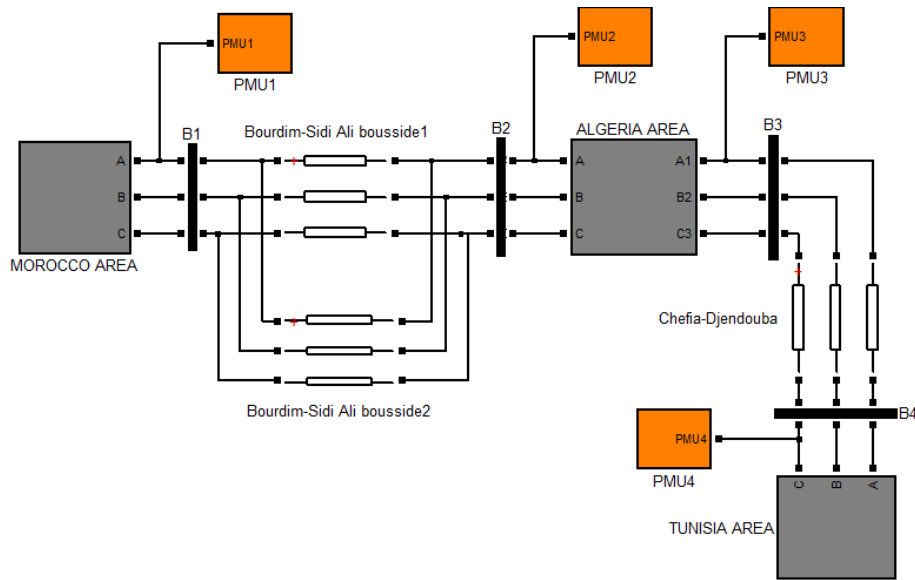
PMU1

PMU1

PMU2

PMU2

PMU3

PMU3

B1

Bourdim-Sidi Ali bousside1

B2

ALGERIA AREA

B3

A

B

C

MOROCCO AREA

A

B

C

A1

B2

C3

Chefia-Djendouba

Bourdim-Sidi Ali bousside2

B4

PMU4

PMU4

C

B

A

TUNISIA AREA